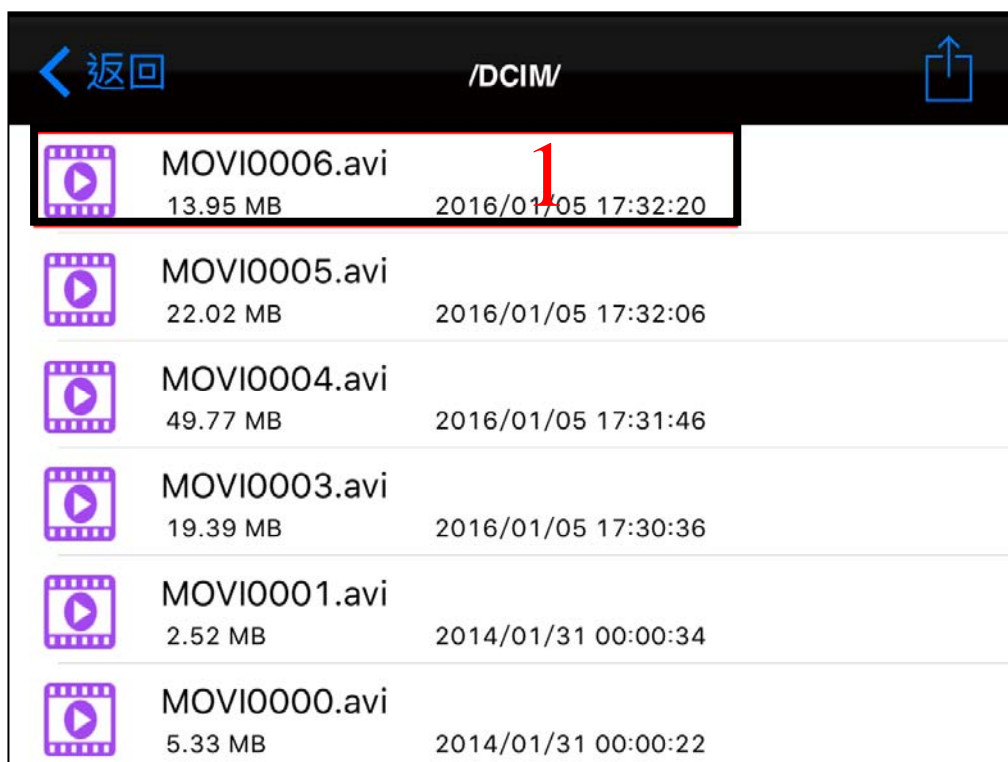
返回
/DCIM/

1
MOVI0006.avi
13.95 MB 2016/01/05 17:32:20

MOVI0005.avi
22.02 MB 2016/01/05 17:32:06

MOVI0004.avi
49.77 MB 2016/01/05 17:31:46

MOVI0003.avi
19.39 MB 2016/01/05 17:30:36

MOVI0001.avi
2.52 MB 2014/01/31 00:00:34

MOVI0000.avi
5.33 MB 2014/01/31 00:00:22